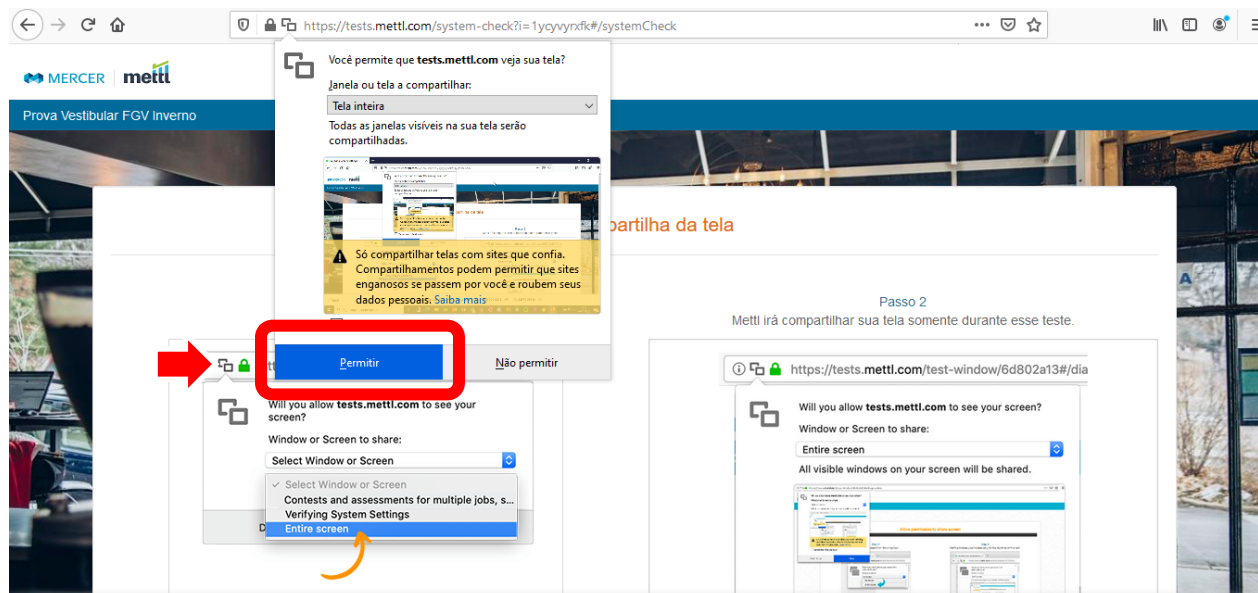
https://tests.mettl.com/system-check?i=1ycyvyrxfk#/systemCheck

MERCER | mettl

Prova Vestibular FGV Inverno

Você permite que tests.mettl.com veja sua tela?

Janela ou tela a compartilhar:

Tela inteira

Todas as janelas visíveis na sua tela serão compartilhadas.

Só compartilhar telas com sites que confia. Compartilhamentos podem permitir que sites enganosos se passem por você e roubem seus dados pessoais. Saiba mais

Permitir

Não permitir

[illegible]partilha da tela

Passo 2
Mettl irá compartilhar sua tela somente durante esse teste.

Will you allow tests.mettl.com to see your screen?

Window or Screen to share:

Select Window or Screen

✓ Select Window or Screen
Contests and assessments for multiple jobs, s...
Verifying System Settings
Entire screen

https://tests.mettl.com/test-window/6d802a13#/dia

Will you allow tests.mettl.com to see your screen?

Window or Screen to share:

Entire screen

All visible windows on your screen will be shared.